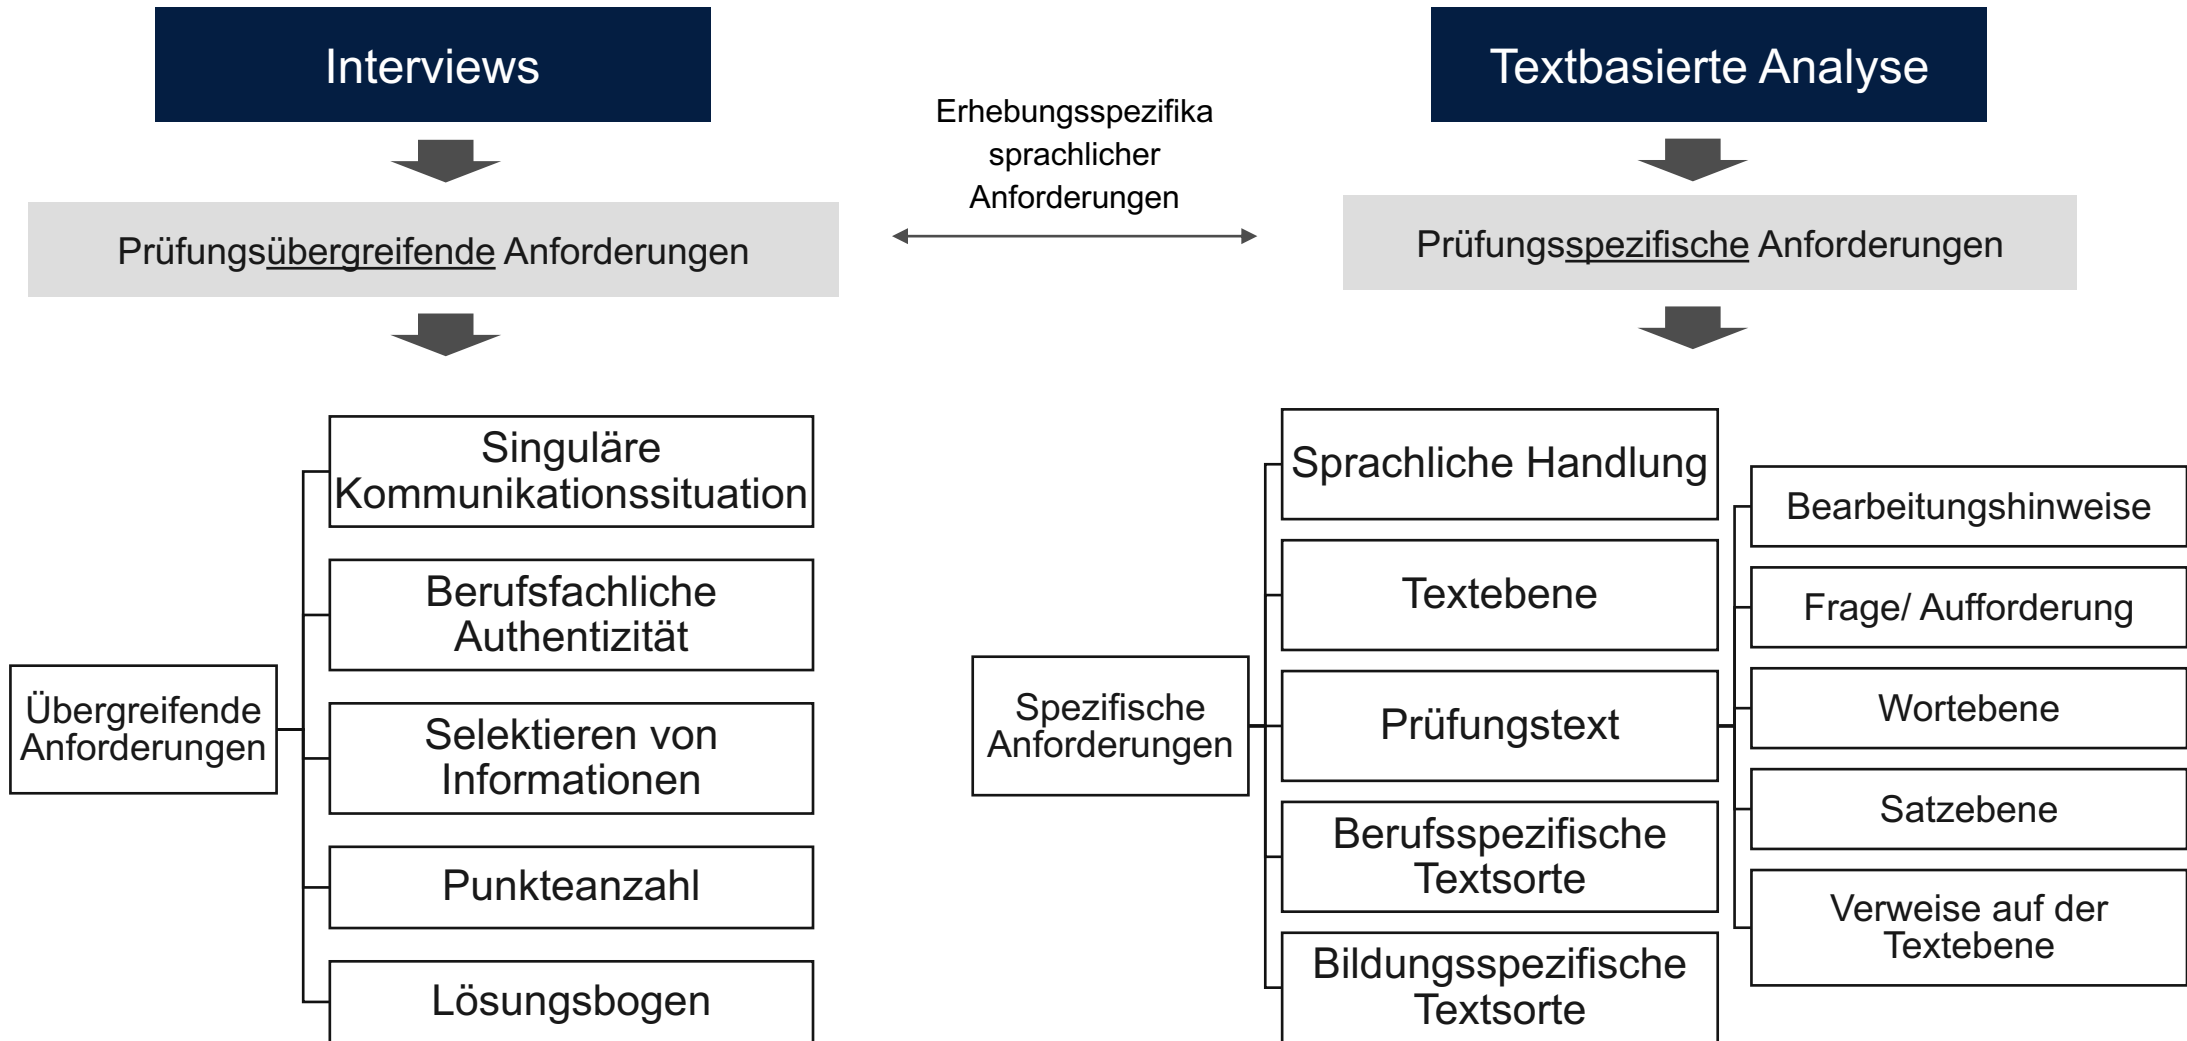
Interviews

Prüfungsübergreifende Anforderungen

Übergreifende Anforderungen

Singuläre Kommunikationssituation

Berufsfachliche Authentizität

Selektieren von Informationen

Punkteanzahl

Lösungsbogen

Erhebungsspezifika sprachlicher Anforderungen

Textbasierte Analyse

Prüfungsspezifische Anforderungen

Spezifische Anforderungen

Sprachliche Handlung

Textebene

Prüfungstext

Berufsspezifische Textsorte

Bildungsspezifische Textsorte

Bearbeitungshinweise

Frage/ Aufforderung

Wortebene

Satzebene

Verweise auf der Textebene